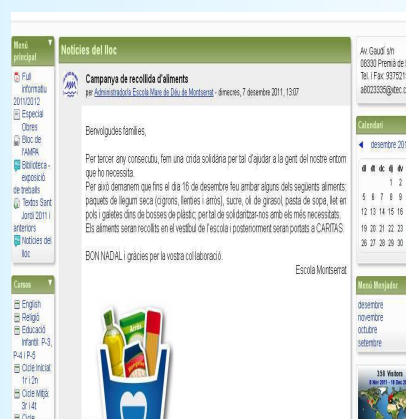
Menú principal
Full informatiu 2011/2012
Especial Obres
Bloc de l'AMPA
Biblioteca - exposició de treballs
Textos Sant Jordi 2011 i anteriors
Notícies del lloc

Cursos
English
Religió
Educació Infantil: P-3, P-4 i P-5
Cicle Inicial: 1r i 2n
Cicle Mitjà: 3r i 4t
Cicle

Notícies del lloc

Campanya de recollida d'aliments
per Administradora Escola Mare de Déu de Montserrat - dimecres, 7 desembre 2011, 13:07

Benvolgudes famílies,

Per tercer any consecutiu, fem una crida solidària per tal d'ajudar a la gent del nostre entorn que ho necessita.
Per això demanem que fins el dia 16 de desembre feu arribar alguns dels següents aliments: paquets de llegum seca (cigrons, llenties i arròs), sucre, oli de gira-sol, pasta de sopa, llet en pols i galetes dins de bosses de plàstic; per tal de solidaritzar-nos amb els més necessitats.
Els aliments seran recollits en el vestíbul de l'escola i posteriorment seran portats a CÀRITAS.

BON NADAL i gràcies per la vostra col·laboració.
Escola Montserrat

Av. Gaudí s/n
08330 Premià de
Tel. i Fax: 937521
a8023305@xtec.c

Calendari
desembre 201
dl dt dc dj dv
1 2
5 6 7 8 9
12 13 14 15 16
19 20 21 22 23
26 27 28 29 30

Menú Menjador
desembre
novembre
octubre
setembre

350 Visitors
8 Nov 2011 - 16 Dec 20